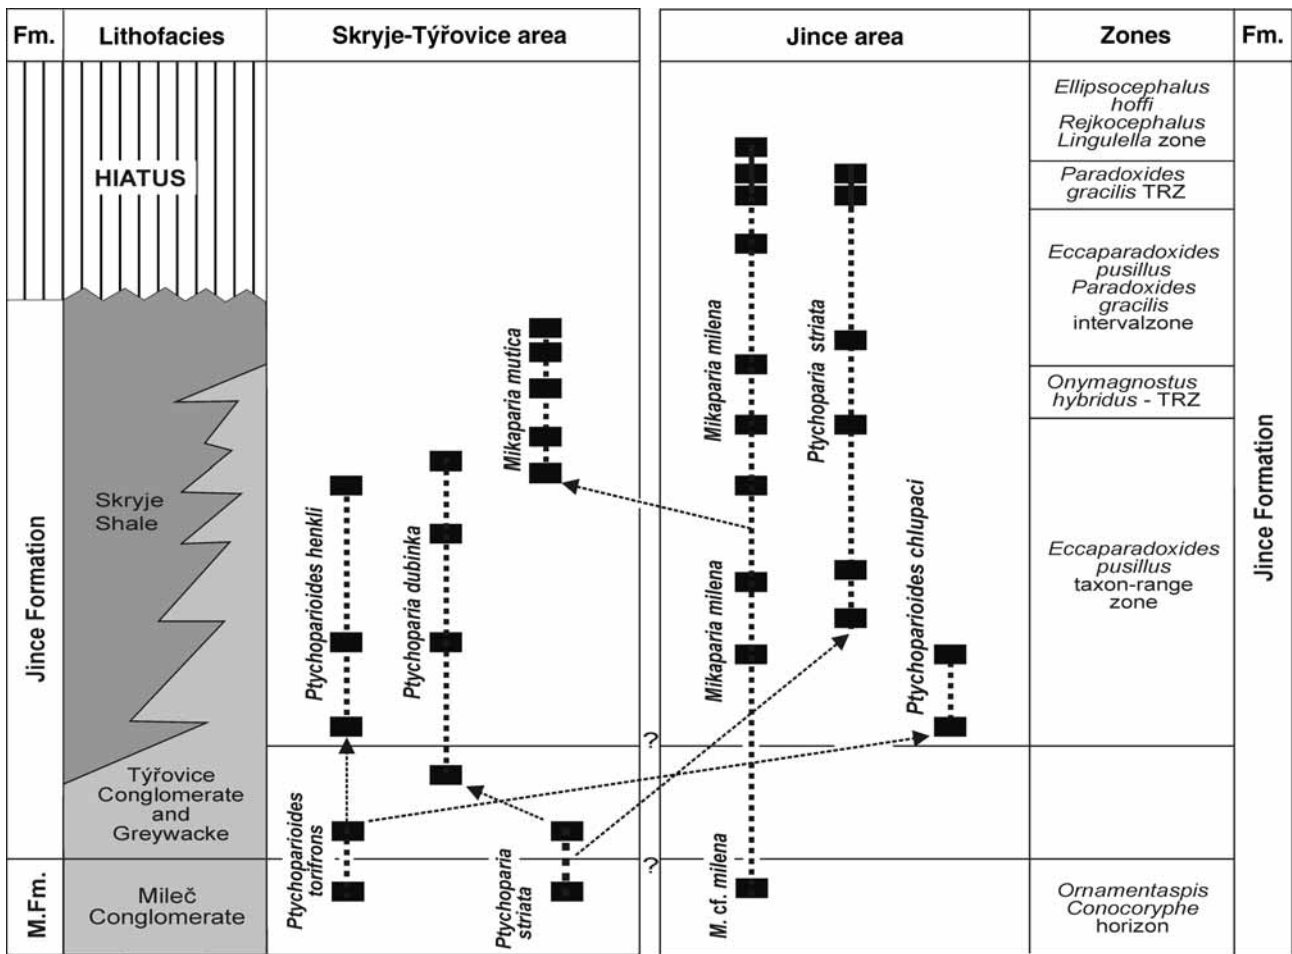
| Fm. | Lithofacies | Skryje-Týřovice area | Jince area | Zones | Fm. |
|---|---|---|---|---|---|
| Jince Formation | HIATUS | | | *Ellipsocephalus hoffi Rejkocephalus Lingulella* zone | Jince Formation |
| | | | | *Paradoxides gracilis* TRZ | |
| | | | | *Eccaparadoxides pusillus Paradoxides gracilis* intervalzone | |
| | | | | *Onymagnostus hybridus* - TRZ | |
| | Skryje Shale | | | *Eccaparadoxides pusillus* taxon-range zone | |
| | Týřovice Conglomerate and Greywacke | | | | |
| M.Fm. | Mileč Conglomerate | | | *Ornamentaspis Conocoryphe* horizon | |

*Mikaparia mutica*

*Ptychoparioides henkli*

*Ptychoparia dubinka*

*Ptychoparioides torifrons*

*Ptychoparia striata*

?

?

*Mikaparia milena*

*Mikaparia milena*

*M. cf. milena*

*Ptychoparia striata*

*Ptychoparioides chlupaci*